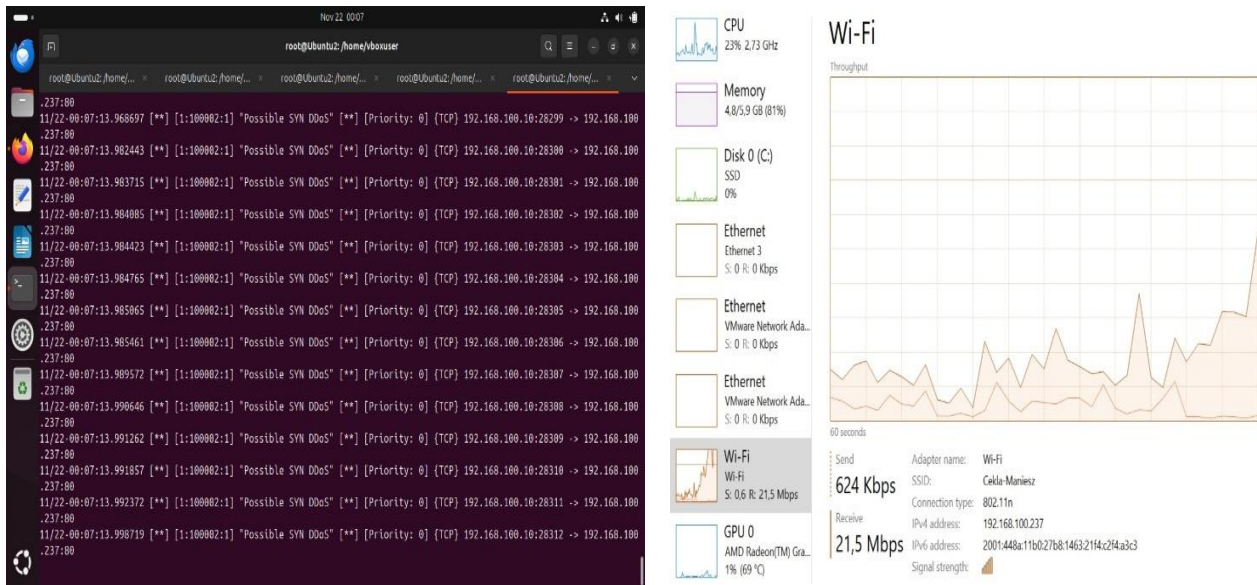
Nov 22 00:07

root@Ubuntu2: /home/vboxuser

root@Ubuntu2: /home/... × root@Ubuntu2: /home/... × root@Ubuntu2: /home/... × root@Ubuntu2: /home/... × root@Ubuntu2: /home/... ×

.237:80
11/22-00:07:13.968697 [**] [1:100002:1] "Possible SYN DDoS" [**] [Priority: 0] {TCP} 192.168.100.10:28299 -> 192.168.100.237:80
11/22-00:07:13.982443 [**] [1:100002:1] "Possible SYN DDoS" [**] [Priority: 0] {TCP} 192.168.100.10:28300 -> 192.168.100.237:80
11/22-00:07:13.983715 [**] [1:100002:1] "Possible SYN DDoS" [**] [Priority: 0] {TCP} 192.168.100.10:28301 -> 192.168.100.237:80
11/22-00:07:13.984085 [**] [1:100002:1] "Possible SYN DDoS" [**] [Priority: 0] {TCP} 192.168.100.10:28302 -> 192.168.100.237:80
11/22-00:07:13.984423 [**] [1:100002:1] "Possible SYN DDoS" [**] [Priority: 0] {TCP} 192.168.100.10:28303 -> 192.168.100.237:80
11/22-00:07:13.984765 [**] [1:100002:1] "Possible SYN DDoS" [**] [Priority: 0] {TCP} 192.168.100.10:28304 -> 192.168.100.237:80
11/22-00:07:13.985065 [**] [1:100002:1] "Possible SYN DDoS" [**] [Priority: 0] {TCP} 192.168.100.10:28305 -> 192.168.100.237:80
11/22-00:07:13.985461 [**] [1:100002:1] "Possible SYN DDoS" [**] [Priority: 0] {TCP} 192.168.100.10:28306 -> 192.168.100.237:80
11/22-00:07:13.989572 [**] [1:100002:1] "Possible SYN DDoS" [**] [Priority: 0] {TCP} 192.168.100.10:28307 -> 192.168.100.237:80
11/22-00:07:13.990646 [**] [1:100002:1] "Possible SYN DDoS" [**] [Priority: 0] {TCP} 192.168.100.10:28308 -> 192.168.100.237:80
11/22-00:07:13.991262 [**] [1:100002:1] "Possible SYN DDoS" [**] [Priority: 0] {TCP} 192.168.100.10:28309 -> 192.168.100.237:80
11/22-00:07:13.991857 [**] [1:100002:1] "Possible SYN DDoS" [**] [Priority: 0] {TCP} 192.168.100.10:28310 -> 192.168.100.237:80
11/22-00:07:13.992372 [**] [1:100002:1] "Possible SYN DDoS" [**] [Priority: 0] {TCP} 192.168.100.10:28311 -> 192.168.100.237:80
11/22-00:07:13.998719 [**] [1:100002:1] "Possible SYN DDoS" [**] [Priority: 0] {TCP} 192.168.100.10:28312 -> 192.168.100.237:80

CPU
23% 2,73 GHz

Memory
4,8/5,9 GB (81%)

Disk 0 (C:)
SSD
0%

Ethernet
Ethernet 3
S: 0 R: 0 Kbps

Ethernet
VMware Network Ada...
S: 0 R: 0 Kbps

Ethernet
VMware Network Ada...
S: 0 R: 0 Kbps

Wi-Fi
Wi-Fi
S: 0,6 R: 21,5 Mbps

GPU 0
AMD Radeon(TM) Gra...
1% (69 °C)

Wi-Fi
Throughput
60 seconds

Send
624 Kbps
Receive
21,5 Mbps

Adapter name: Wi-Fi
SSID: Cekla-Maniesz
Connection type: 802.11n
IPv4 address: 192.168.100.237
IPv6 address: 2001:448a:11b0:27b8:1463:21f4:c2f4:a3c3
Signal strength: